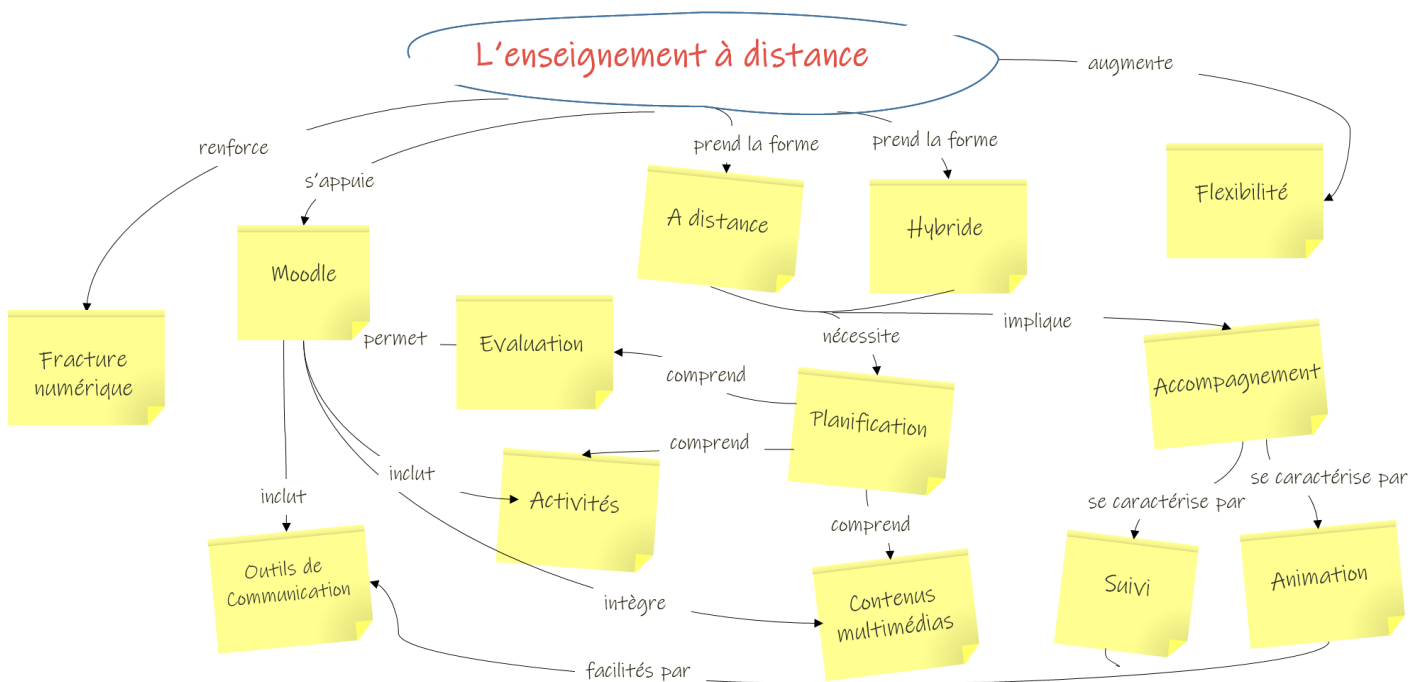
L'enseignement à distance

augmente

renforce

s'appuie

prend la forme

prend la forme

Flexibilité

A distance

Hybride

Moodle

Fracture numérique

permet

Evaluation

nécessite

implique

Accompagnement

comprend

Planification

comprend

inclut

inclut

Activités

se caractérise par

se caractérise par

comprend

Outils de Communication

intègre

Contenus multimédias

Suivi

Animation

facilités par